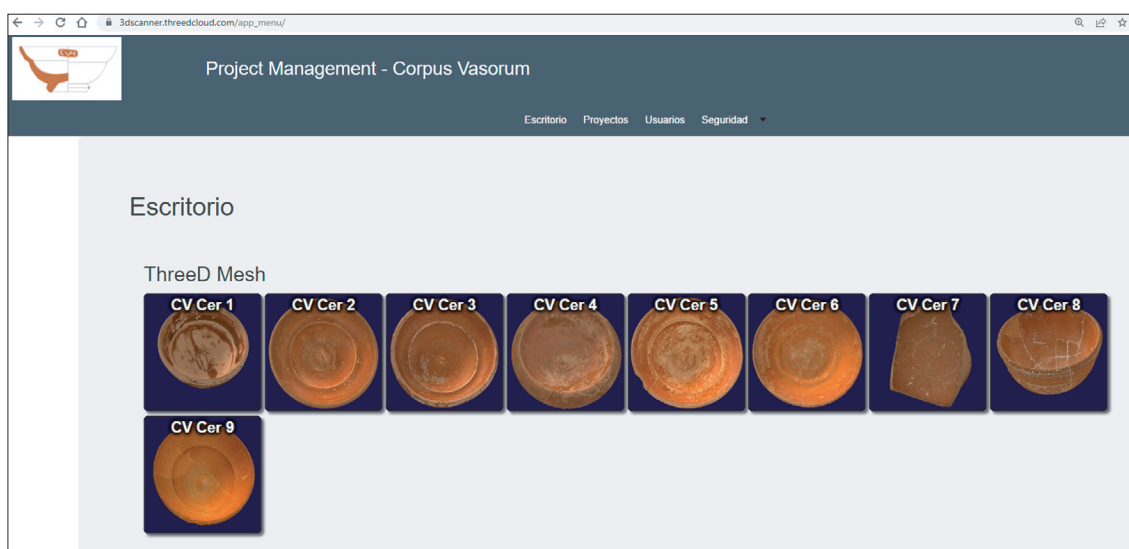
3dscanner.threedcloud.com/app_menu/

Project Management - Corpus Vasorum

Escritorio Proyectos Usuarios Seguridad

Escritorio

ThreeD Mesh

CV Cer 1 CV Cer 2 CV Cer 3 CV Cer 4 CV Cer 5 CV Cer 6 CV Cer 7 CV Cer 8

CV Cer 9